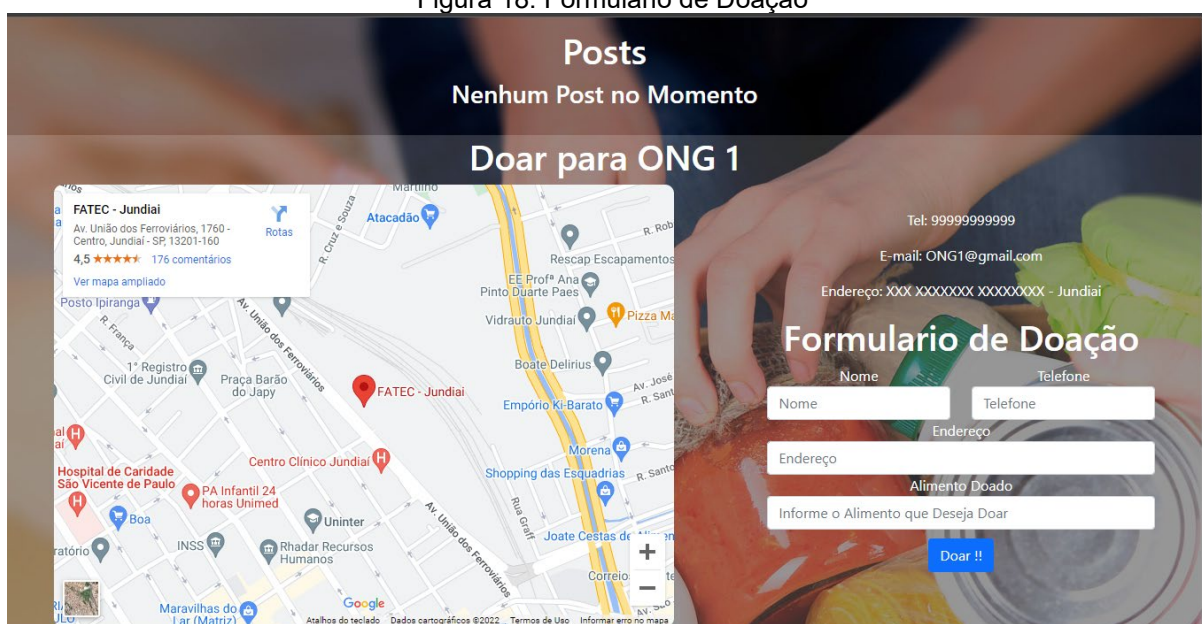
Figura 18: Formulario de Doação

Posts
Nenhum Post no Momento

Doar para ONG 1

FATEC - Jundiaí
Av. União dos Ferroviários, 1760 - Centro, Jundiaí - SP, 13201-160
4,5 ★★★★★ 176 comentários
Ver mapa ampliado
Rotas

Martinho
Atacadão
R. Cruz e Souza
R. Rob
Rescap Escapamentos
EE Profª Ana Pinto Duarte Paes
Posto Ipiranga
R. França
Vidrauto Jundiaí
Pizza Ma
1° Registro Civil de Jundiaí
Praça Barão do Japy
Av. União dos Ferroviários
FATEC - Jundiaí
Boate Delírius
Av. José
R. Sant
Empório Ki-Barato
Hospital de Caridade São Vicente de Paulo
Centro Clínico Jundiaí
Morena
Shopping das Esquadrias
R. Santo
PA Infantil 24 horas Unimed
Boa
Uninter
Rua Graff
Joate Cestas de
INSS
Rhadar Recursos Humanos
Av. União dos Ferroviários
ratório
Correio
Maravilhas do Lar (Matriz)
Google
Atalhos do teclado Dados cartográficos ©2022 Termos de Uso Informar erro no mapa

Tel: 99999999999
E-mail: ONG1@gmail.com
Endereço: XXX XXXXXXX XXXXXXXX - Jundiaí

Formulario de Doação
Nome
Nome
Telefone
Telefone
Endereço
Endereço
Alimento Doado
Informe o Alimento que Deseja Doar
Doar !!